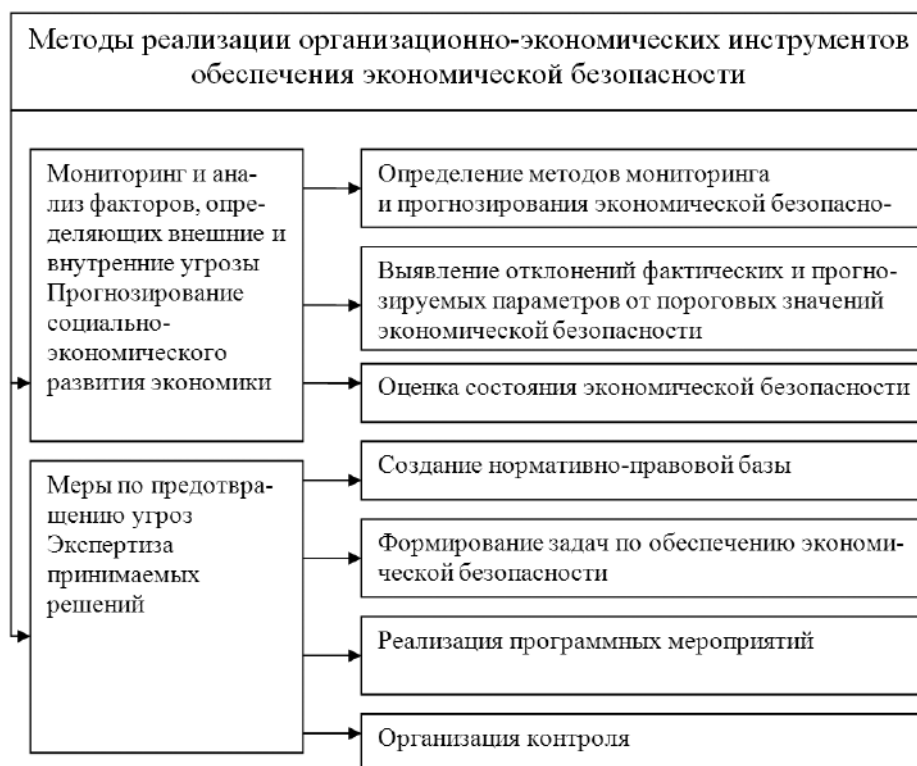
Методы реализации организационно-экономических инструментов обеспечения экономической безопасности

Мониторинг и анализ факторов, определяющих внешние и внутренние угрозы Прогнозирование социально-экономического развития экономики

Определение методов мониторинга и прогнозирования экономической безопасно-

Выявление отклонений фактических и прогнозируемых параметров от пороговых значений экономической безопасности

Оценка состояния экономической безопасности

Меры по предотвращению угроз Экспертиза принимаемых решений

Создание нормативно-правовой базы

Формирование задач по обеспечению экономической безопасности

Реализация программных мероприятий

Организация контроля